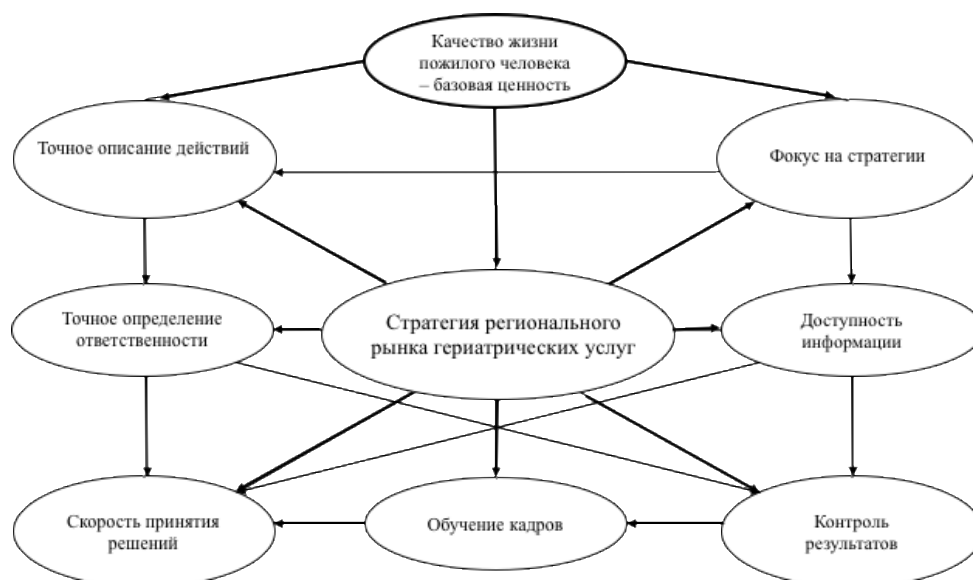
Качество жизни пожилого человека – базовая ценность

Точное описание действий

Фокус на стратегии

Точное определение ответственности

Стратегия регионального рынка гериатрических услуг

Доступность информации

Скорость принятия решений

Обучение кадров

Контроль результатов